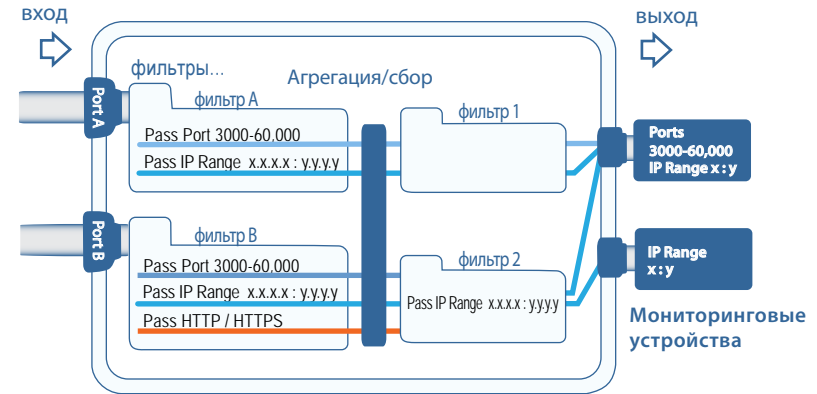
вход

выход

фильтры...

Агрегация/сбор

Port A

фильтр A

Pass Port 3000-60,000

Pass IP Range x.x.x.x : y.y.y.y

фильтр 1

Ports 3000-60,000 IP Range x : y

Port B

фильтр B

Pass Port 3000-60,000

Pass IP Range x.x.x.x : y.y.y.y

Pass HTTP / HTTPS

фильтр 2

Pass IP Range x.x.x.x : y.y.y.y

IP Range x : y

Мониторинговые устройства